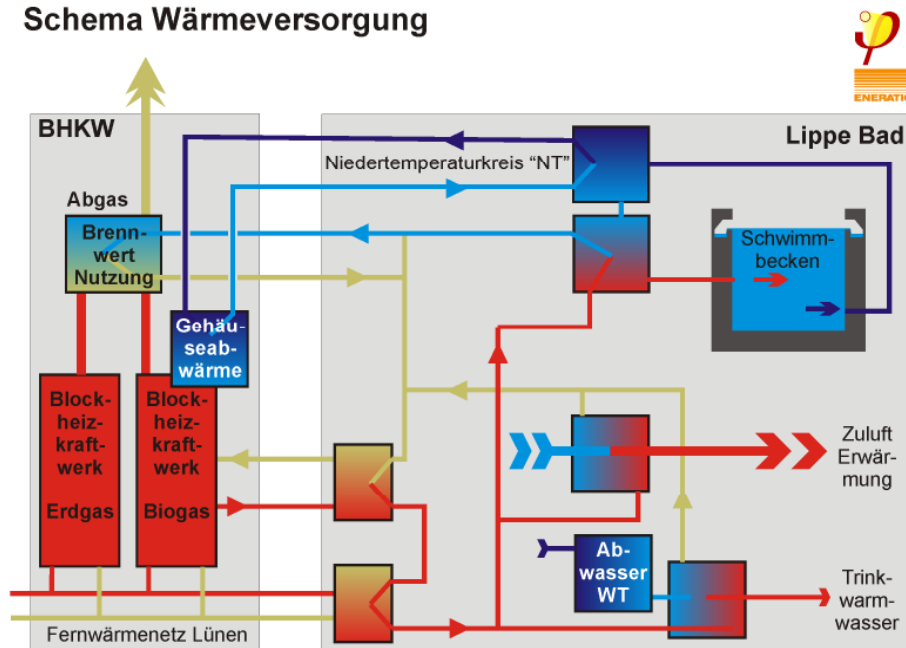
Schema Wärmeversorgung

ENERATIO

BHKW

Lippe Bad

Niedertemperaturkreis "NT"

Abgas

Brennwert Nutzung

Schwimmbecken

Gehäuseabwärme

Blockheizkraftwerk

Erdgas

Blockheizkraftwerk

Biogas

Zuluft Erwärmung

Abwasser WT

Trinkwarmwasser

Fernwärmenetz Lünen